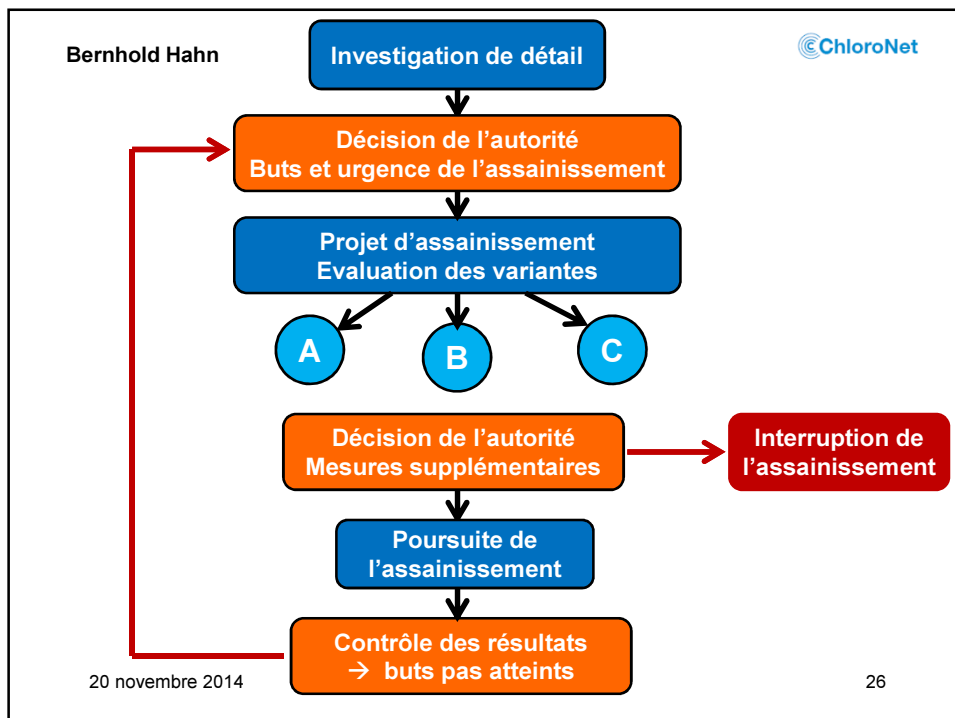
Bernhold Hahn

ChloroNet

Investigation de détail

Décision de l’autorité
Buts et urgence de l’assainissement

Projet d’assainissement
Evaluation des variantes

A

B

C

Décision de l’autorité
Mesures supplémentaires

Interruption de l’assainissement

Poursuite de l’assainissement

Contrôle des résultats
$\rightarrow$ buts pas atteints

20 novembre 2014

26